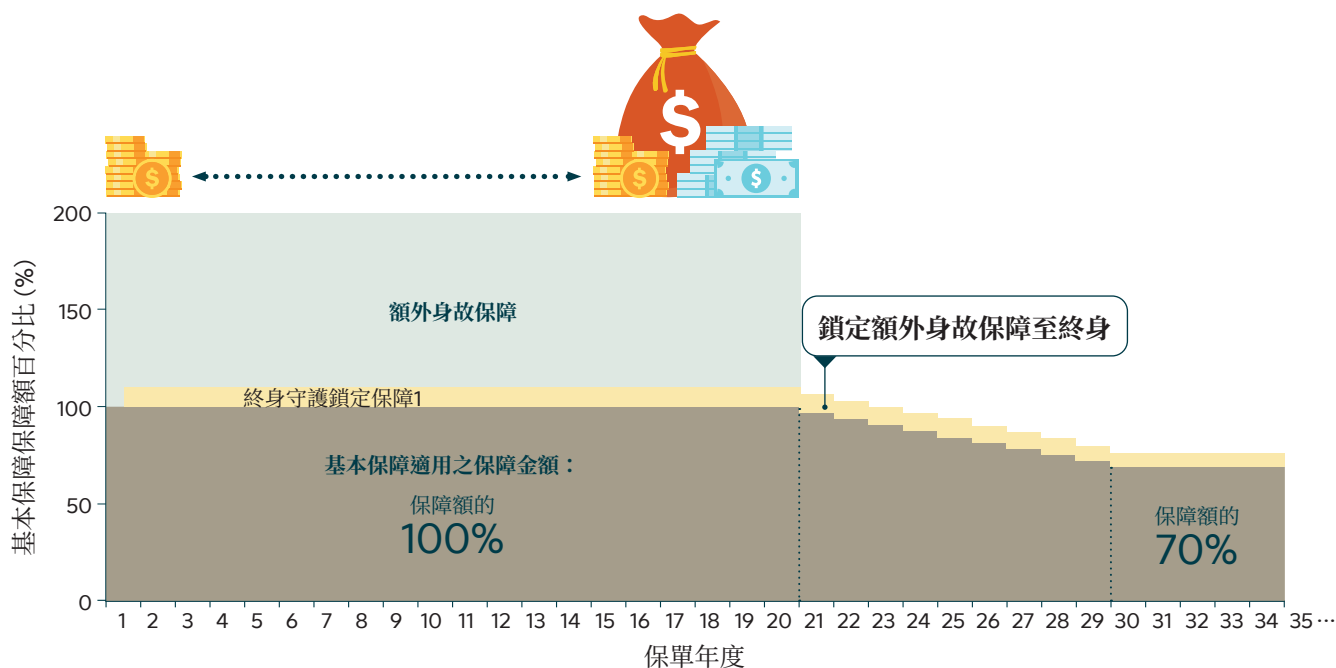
200
150
100
50
0

基本保障保障額百分比 (%)

額外身故保障

鎖定額外身故保障至終身

終身守護鎖定保障1

基本保障適用之保障金額：

保障額的
100%

保障額的
70%

1 2 3 4 5 6 7 8 9 10 11 12 13 14 15 16 17 18 19 20 21 22 23 24 25 26 27 28 29 30 31 32 33 34 35 …

保單年度